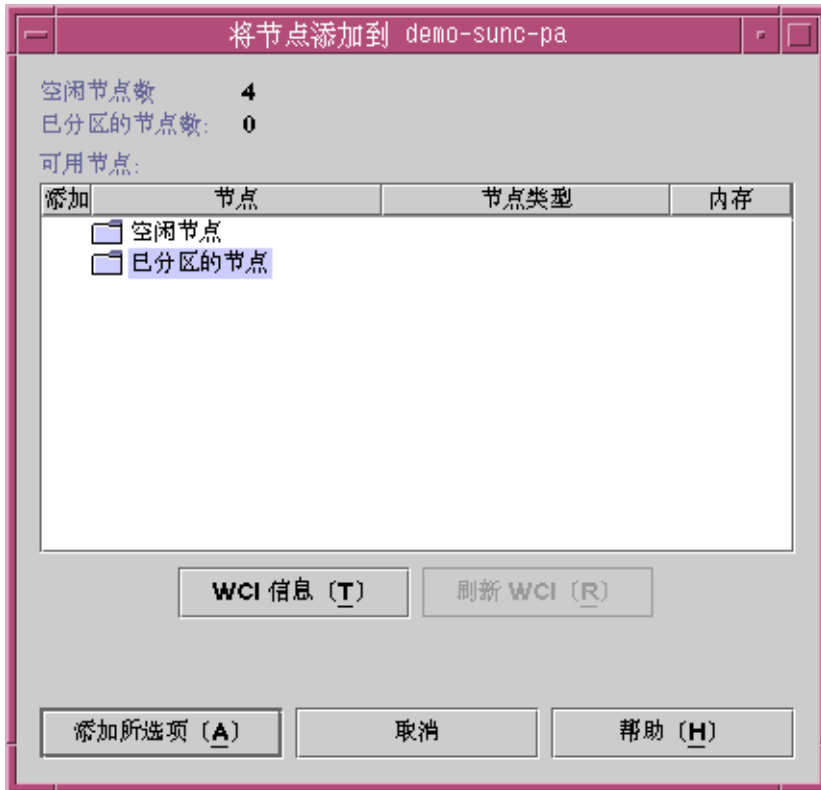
将节点添加到 demo-sunc-pa

空闲节点数 4
已分区的节点数: 0
可用节点:

| 添加 | 节点 | 节点类型 | 内存 |
|---|---|---|---|
| | 空闲节点 | | |
| | 已分区的节点 | | |

WCI 信息 (T)
刷新 WCI (R)

添加所选项 (A)
取消
帮助 (H)